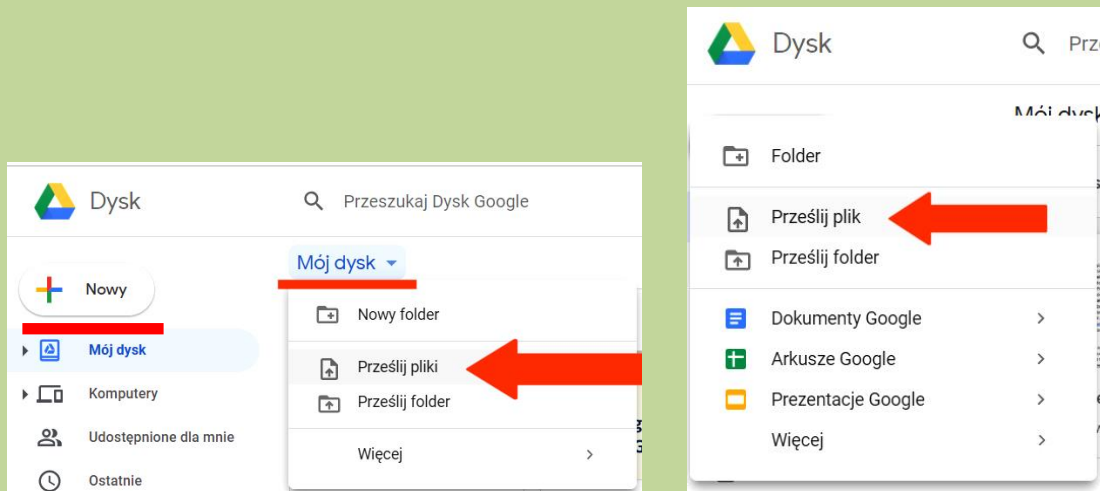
Dysk

Przeszukaj Dysk Google

Nowy

Mój dysk

Mój dysk

Komputery

Udostępnione dla mnie

Ostatnie

Nowy folder

Prześlij pliki

Prześlij folder

Więcej

Dysk

Prz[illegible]

Mój dysk

Folder

Prześlij plik

Prześlij folder

Dokumenty Google

Arkusze Google

Prezentacje Google

Więcej